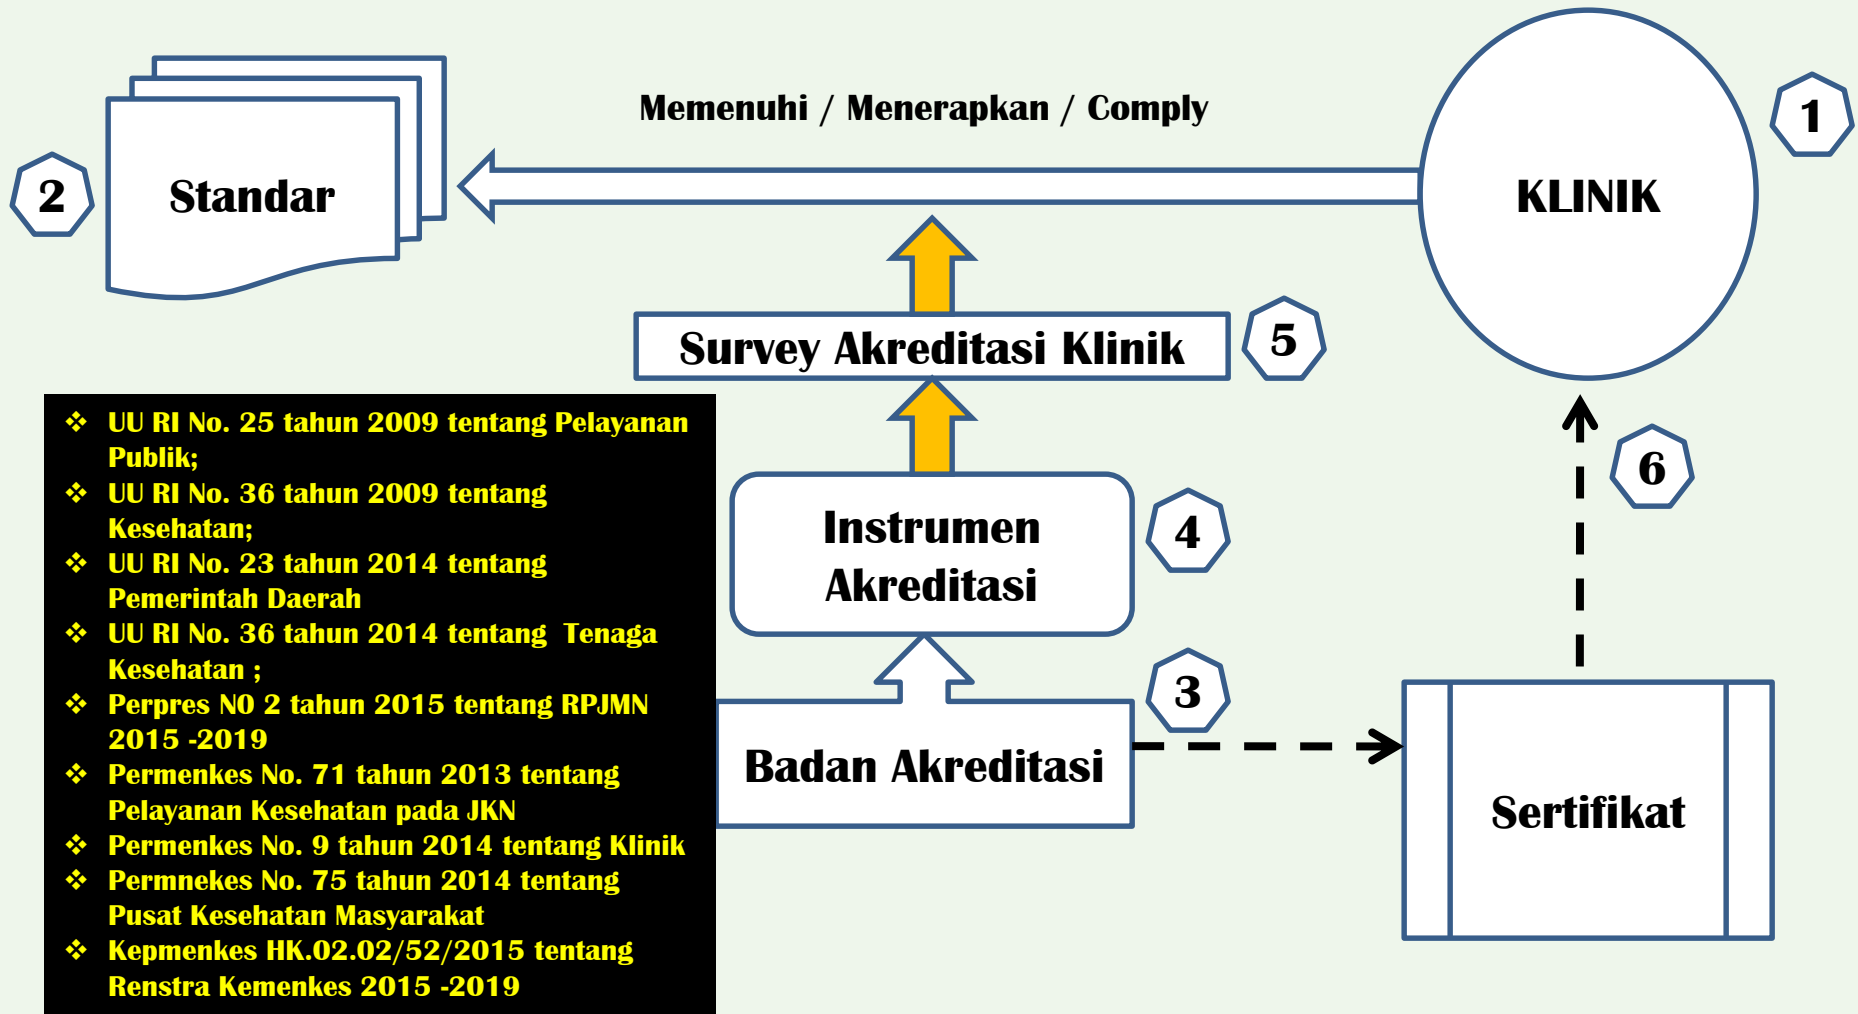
Memenuhi / Menerapkan / Comply

2

Standar

KLINIK

1

Survey Akreditasi Klinik

5

❖ UU RI No. 25 tahun 2009 tentang Pelayanan Publik;
❖ UU RI No. 36 tahun 2009 tentang Kesehatan;
❖ UU RI No. 23 tahun 2014 tentang Pemerintah Daerah
❖ UU RI No. 36 tahun 2014 tentang Tenaga Kesehatan ;
❖ Perpres N0 2 tahun 2015 tentang RPJMN 2015 -2019
❖ Permenkes No. 71 tahun 2013 tentang Pelayanan Kesehatan pada JKN
❖ Permenkes No. 9 tahun 2014 tentang Klinik
❖ Permnekes No. 75 tahun 2014 tentang Pusat Kesehatan Masyarakat
❖ Kepmenkes HK.02.02/52/2015 tentang Renstra Kemenkes 2015 -2019

Instrumen Akreditasi

4

6

3

Badan Akreditasi

Sertifikat